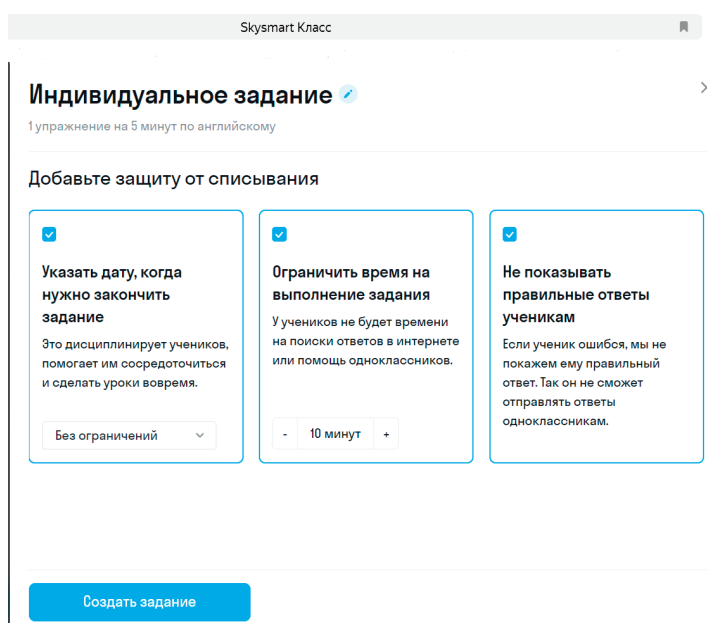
Skysmart Класс

Индивидуальное задание

1 упражнение на 5 минут по английскому

Добавьте защиту от списывания

Указать дату, когда нужно закончить задание

Это дисциплинирует учеников, помогает им сосредоточиться и сделать уроки вовремя.

Без ограничений

Ограничить время на выполнение задания

У учеников не будет времени на поиски ответов в интернете или помощь одноклассников.

- 10 минут +

Не показывать правильные ответы ученикам

Если ученик ошибся, мы не покажем ему правильный ответ. Так он не сможет отправлять ответы одноклассникам.

Создать задание